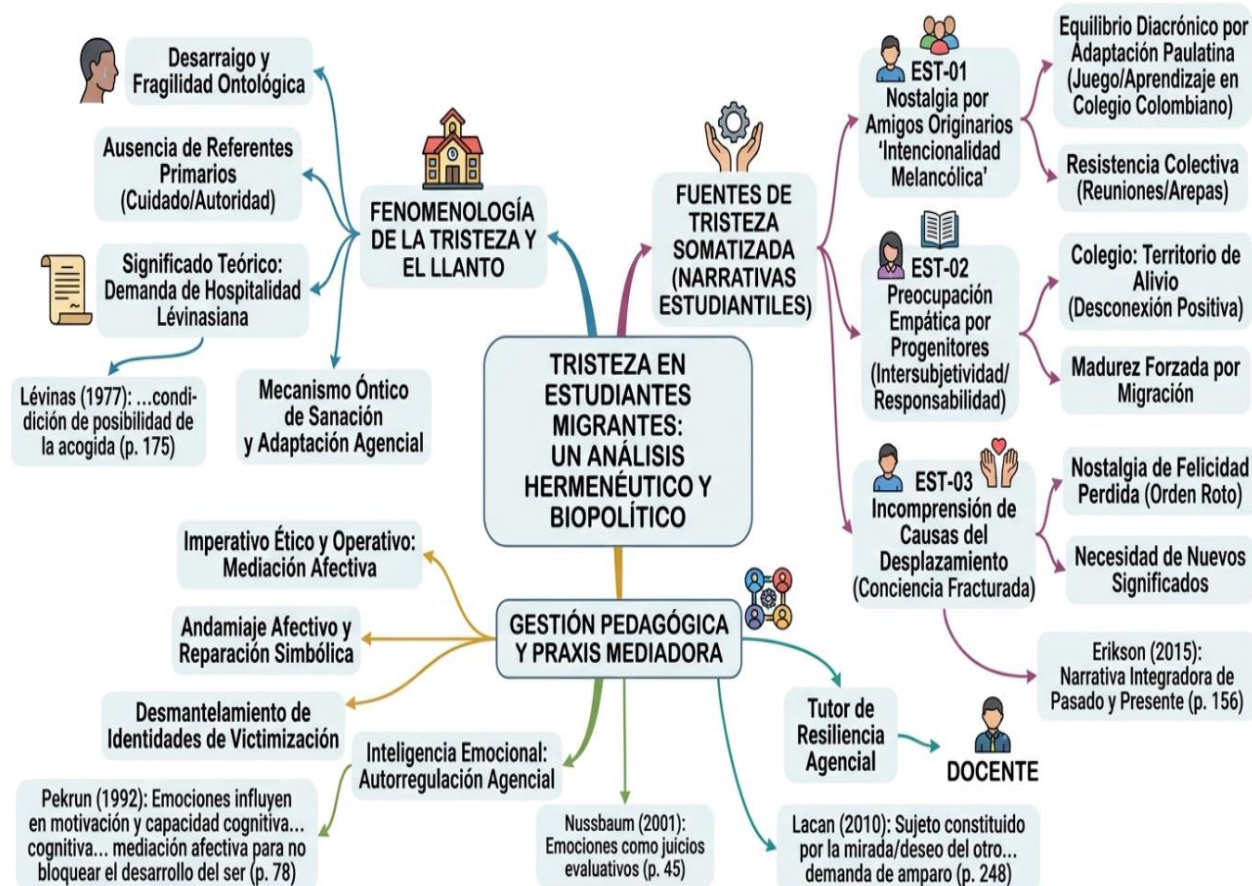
TRISTEZA EN ESTUDIANTES MIGRANTES: UN ANÁLISIS HERMENÉUTICO Y BIOPOLÍTICO

FENOMENOLOGÍA DE LA TRISTEZA Y EL LLANTO

Desarraigo y Fragilidad Ontológica

Ausencia de Referentes Primarios (Cuidado/Autoridad)

Significado Teórico: Demanda de Hospitalidad Lévinasiana

Lévinas (1977): ...condición de posibilidad de la acogida (p. 175)

Mecanismo Óntico de Sanación y Adaptación Agencial

FUENTES DE TRISTEZA SOMATIZADA (NARRATIVAS ESTUDIANTILES)

EST-01 Nostalgia por Amigos Originarios 'Intencionalidad Melancólica'

Equilibrio Diacrónico por Adaptación Paulatina (Juego/Aprendizaje en Colegio Colombiano)

Resistencia Colectiva (Reuniones/Arepas)

EST-02 Preocupación Empática por Progenitores (Intersubjetividad/ Responsabilidad)

Colegio: Territorio de Alivio (Desconexión Positiva)

Madurez Forzada por Migración

EST-03 Incomprensión de Causas del Desplazamiento (Conciencia Fracturada)

Nostalgia de Felicidad Perdida (Orden Roto)

Necesidad de Nuevos Significados

Erikson (2015): Narrativa Integradora de Pasado y Presente (p. 156)

GESTIÓN PEDAGÓGICA Y PRAXIS MEDIADORA

Imperativo Ético y Operativo: Mediación Afectiva

Andamiaje Afectivo y Reparación Simbólica

Desmantelamiento de Identidades de Victimización

Inteligencia Emocional: Autorregulación Agencial

Pekrun (1992): Emociones influyen en motivación y capacidad cognitiva... cognitiva... mediación afectiva para no bloquear el desarrollo del ser (p. 78)

Nussbaum (2001): Emociones como juicios evaluativos (p. 45)

Lacan (2010): Sujeto constituido por la mirada/deseo del otro... demanda de amparo (p. 248)

Tutor de Resiliencia Agencial

DOCENTE